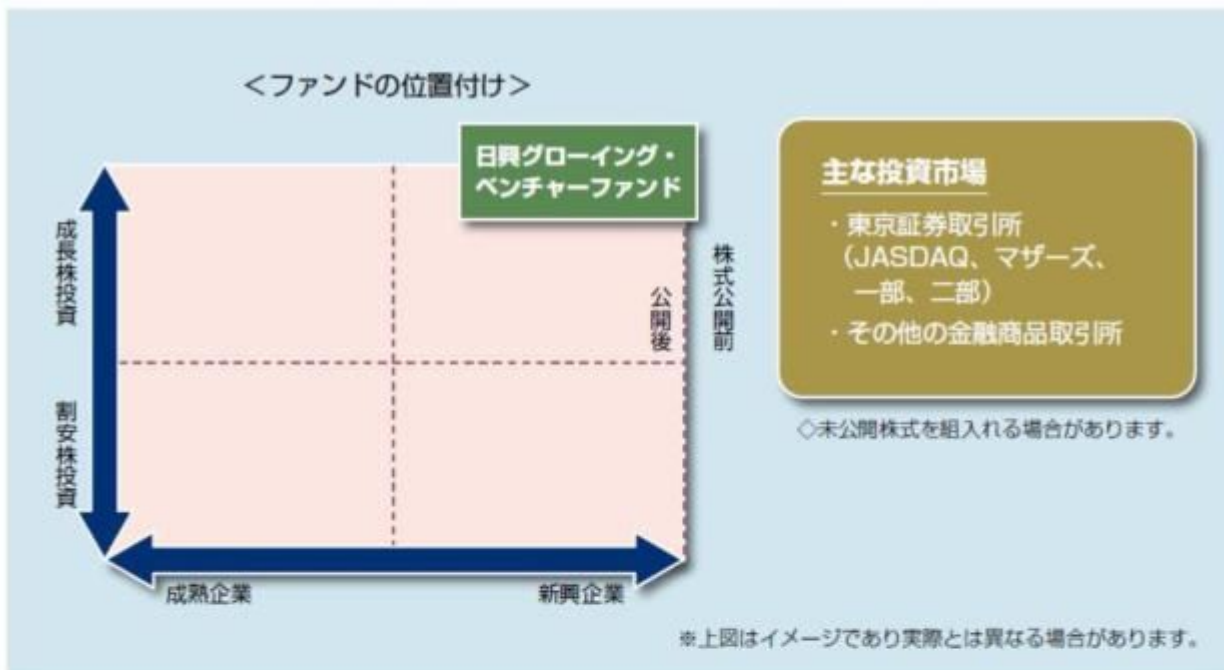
＜ファンドの位置付け＞

日興グローイング・ベンチャーファンド

成長株投資

割安株投資

公開後

株式公開前

成熟企業

新興企業

主な投資市場

・東京証券取引所（JASDAQ、マザーズ、一部、二部）

・その他の金融商品取引所

◇未公開株式を組入れる場合があります。

※上図はイメージであり実際とは異なる場合があります。